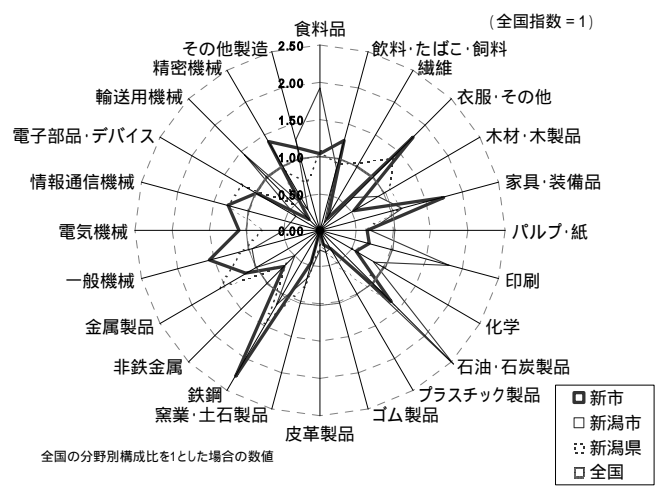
（全国指数＝1）

食料品
飲料・たばこ・飼料
繊維
衣服・その他
木材・木製品
家具・装備品
パルプ・紙
印刷
化学
石油・石炭製品
プラスチック製品
ゴム製品
皮革製品
窯業・土石製品
鉄鋼
非鉄金属
金属製品
一般機械
電気機械
情報通信機械
電子部品・デバイス
輸送用機械
精密機械
その他製造

2.50
2.00
1.50
1.00
0.50
0.00

新市
新潟市
新潟県
全国

全国の分野別構成比を1とした場合の数値